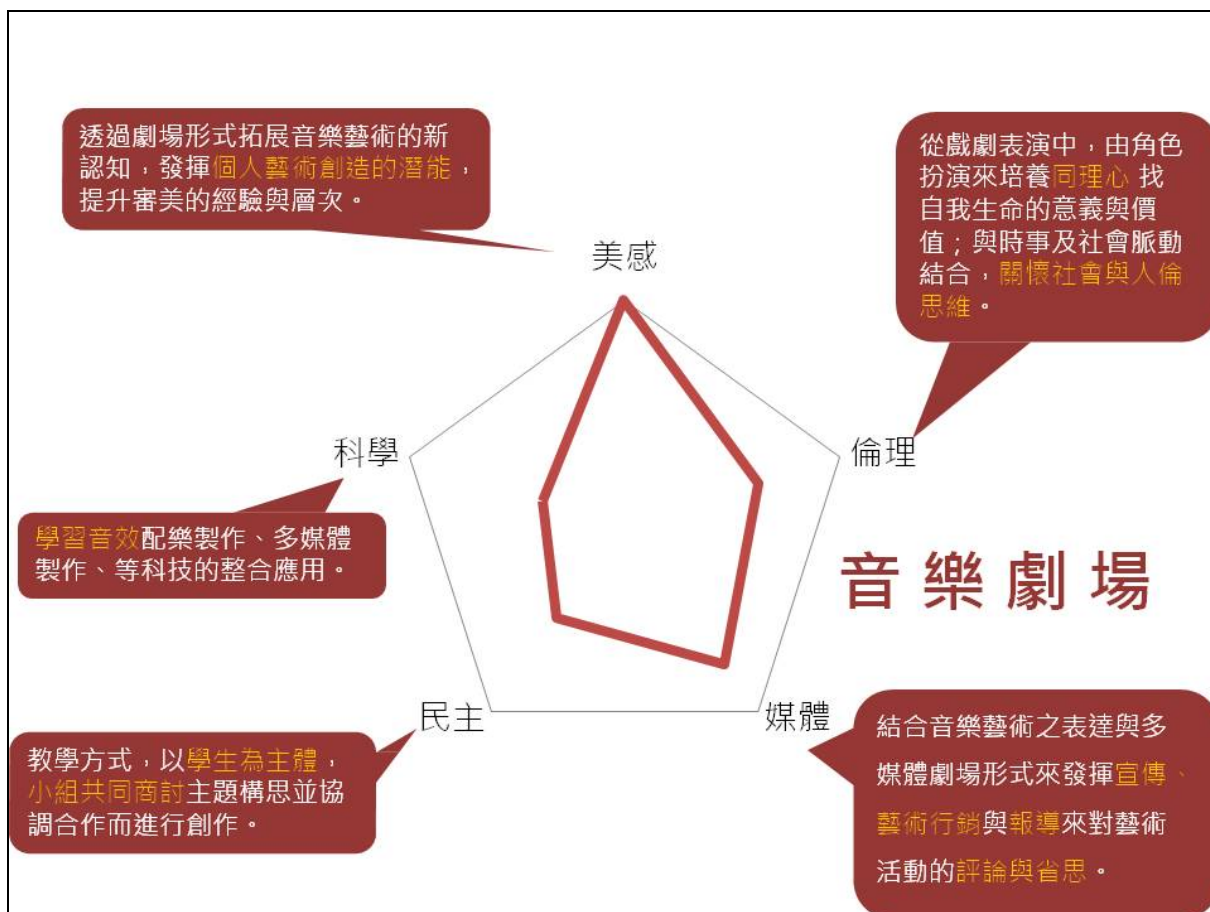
透過劇場形式拓展音樂藝術的新認知，發揮個人藝術創造的潛能，提升審美的經驗與層次。

從戲劇表演中，由角色扮演來培養同理心 找自我生命的意義與價值；與時事及社會脈動結合，關懷社會與人倫思維。

美感

科學

倫理

學習音效配樂製作、多媒體製作、等科技的整合應用。

音 樂 劇 場

民主

媒體

教學方式，以學生為主體，小組共同商討主題構思並協調合作而進行創作。

結合音樂藝術之表達與多媒體劇場形式來發揮宣傳、藝術行銷與報導來對藝術活動的評論與省思。